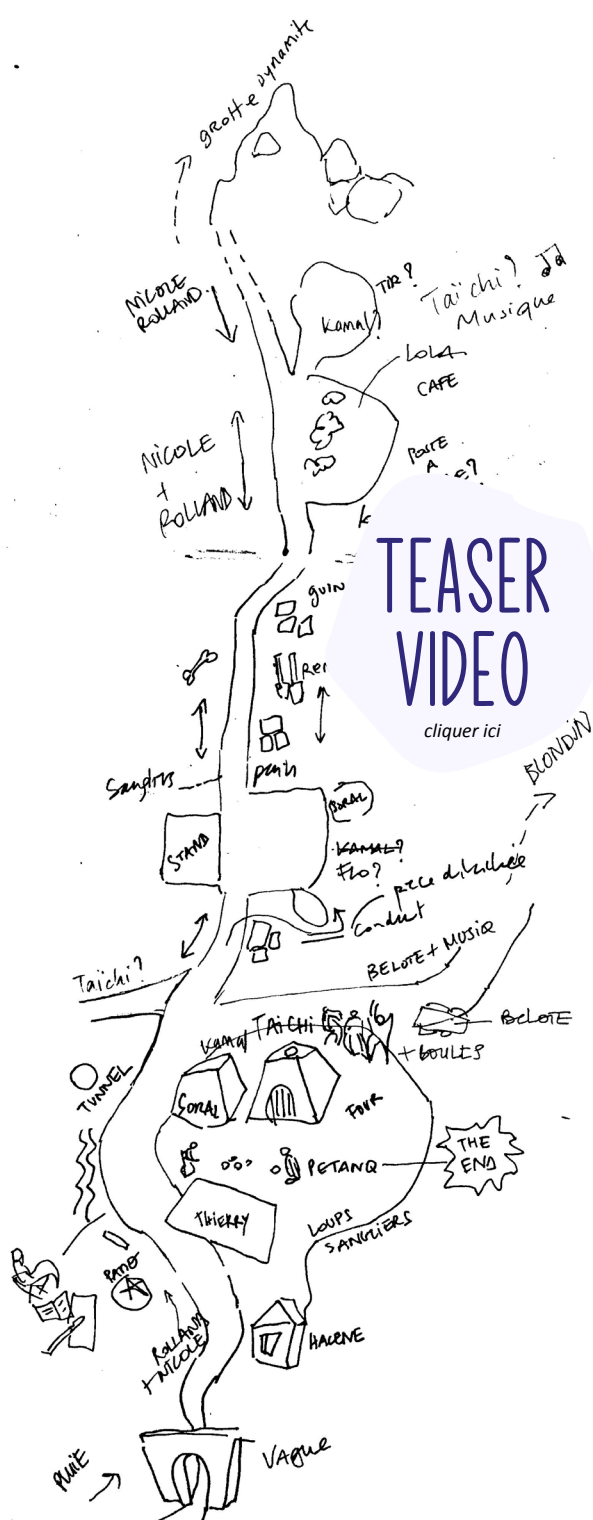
grotte dynamite

NICOLE ROLLAND

TIR?
Kamal?
Taichi? Jd Musique

LOLA
CAFE

NICOLE + ROLLAND

BOITE A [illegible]?

TEASER VIDEO
cliquer ici

guin
Rei
perch

Sanglier

SORAL
STAND
~~KAMAL?~~
FLO?
pièce d'échecs
Conduct

BLONDIN

Taichi?

BELOTE + MUSIQ

BELOTE
Kamal TAICHI
+ BOULES

TUNNEL
SORAL
FOUR
THE END
PETANQ
THIERRY
LOUPS
SANGLIERS
PATIO
ROLLAND + NICOLE
HACENE

PLUIE
VAGUE